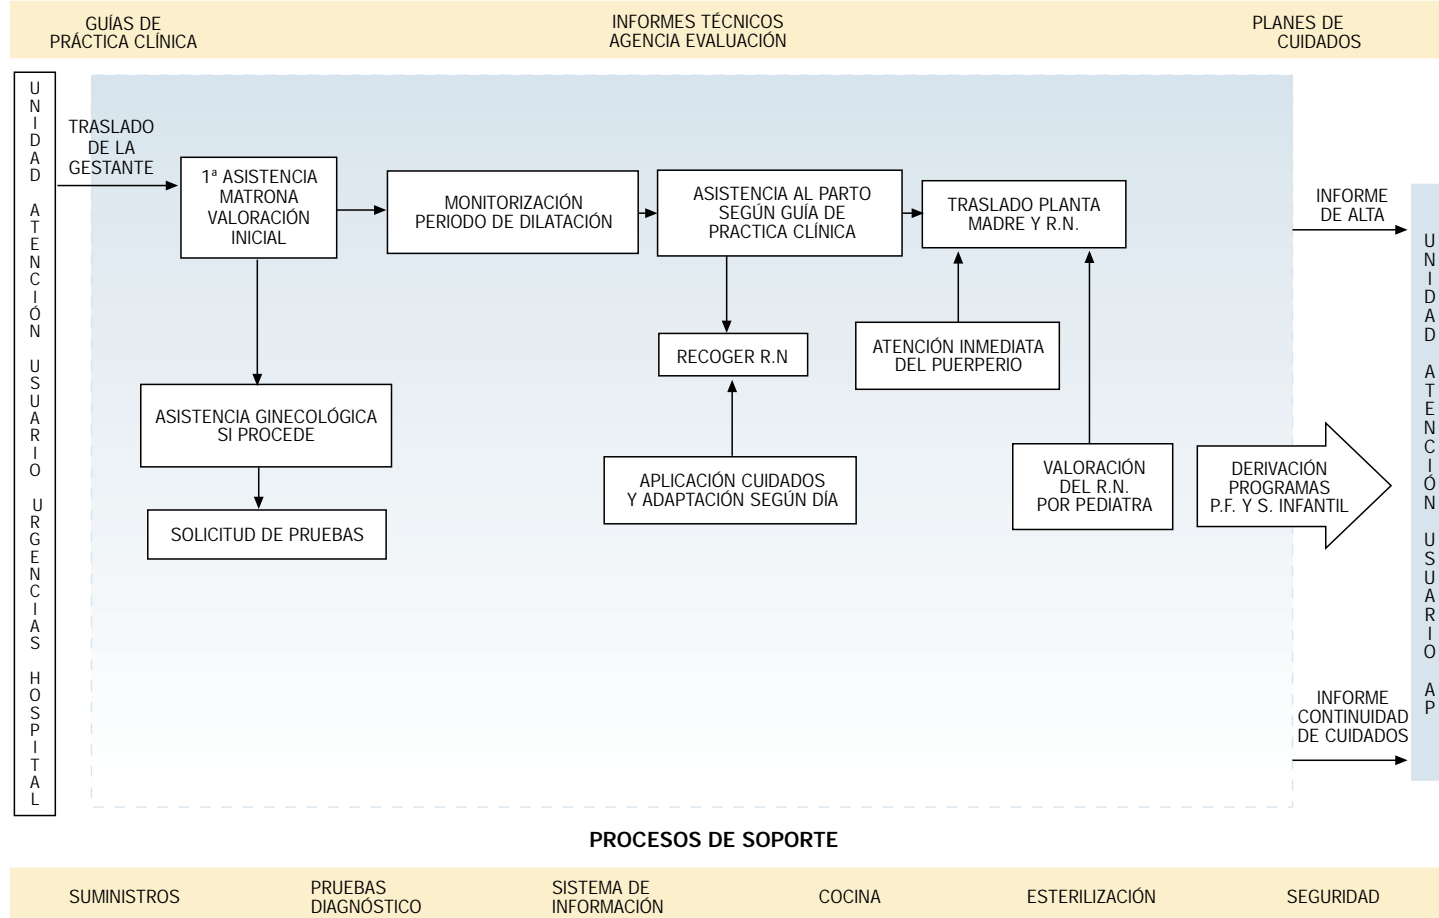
GUÍAS DE PRÁCTICA CLÍNICA

INFORMES TÉCNICOS AGENCIA EVALUACIÓN

PLANES DE CUIDADOS

UNIDAD ATENCIÓN USUARIO URGENCIAS HOSPITAL

TRASLADO DE LA GESTANTE

1ª ASISTENCIA MATRONA VALORACIÓN INICIAL

MONITORIZACIÓN PERIODO DE DILATACIÓN

ASISTENCIA AL PARTO SEGÚN GUÍA DE PRACTICA CLÍNICA

TRASLADO PLANTA MADRE Y R.N.

INFORME DE ALTA

UNIDAD ATENCIÓN USUARIO AP

RECOGER R.N

ATENCIÓN INMEDIATA DEL PUERPERIO

ASISTENCIA GINECOLÓGICA SI PROCEDE

SOLICITUD DE PRUEBAS

APLICACIÓN CUIDADOS Y ADAPTACIÓN SEGÚN DÍA

VALORACIÓN DEL R.N. POR PEDIATRA

DERIVACIÓN PROGRAMAS P.F. Y S. INFANTIL

INFORME CONTINUIDAD DE CUIDADOS

PROCESOS DE SOPORTE

SUMINISTROS

PRUEBAS DIAGNÓSTICO

SISTEMA DE INFORMACIÓN

COCINA

ESTERILIZACIÓN

SEGURIDAD